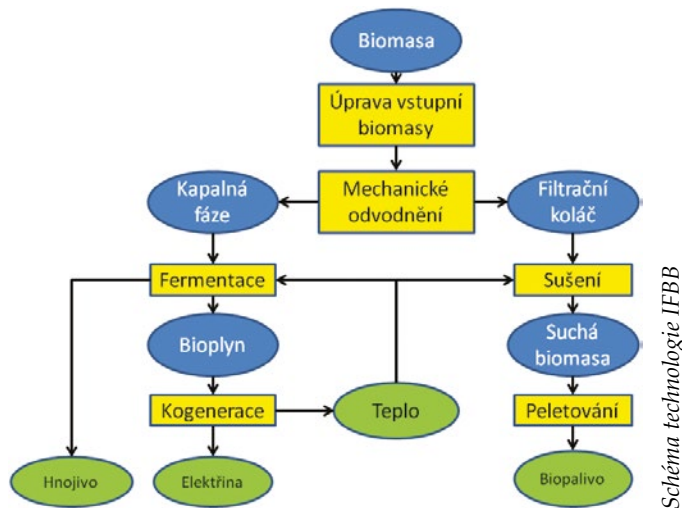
Biomasa

Úprava vstupní biomasy

Kapalná fáze

Mechanické odvodnění

Filtrační koláč

Fermentace

Sušení

Bioplyn

Suchá biomasa

Kogenerace

Teplo

Peletování

Hnojivo

Elektřina

Biopalivo

Schéma technologie IFBB